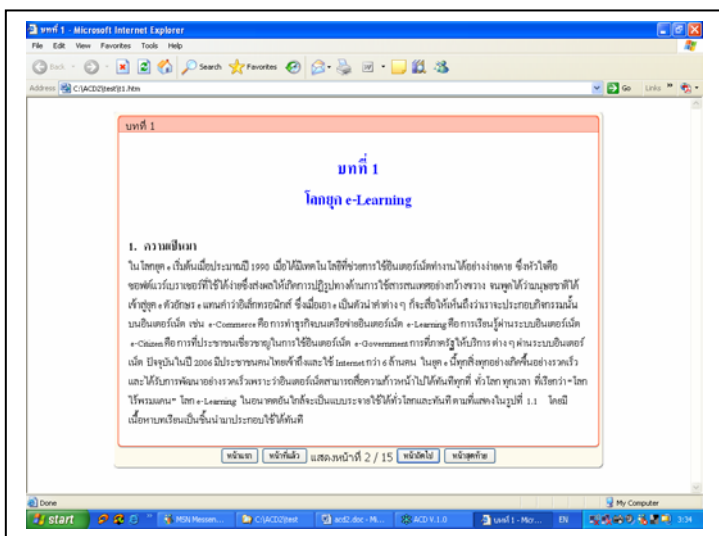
บทที่ 1 - Microsoft Internet Explorer
File Edit View Favorites Tools Help
Back Search Favorites
Address C:\ACD2\test\l1.htm
Go Links

บทที่ 1

บทที่ 1
โลกยุค e-Learning

1. ความเป็นมา
ในโลกยุค e เริ่มต้นเมื่อประมาณปี 1990 เมื่อได้มีเทคโนโลยีที่ช่วยการใช้อินเตอร์เน็ตทำงานได้อย่างง่ายดาย ซึ่งหัวใจคือซอฟต์แวร์เบราเซอร์ที่ใช้ได้ง่ายซึ่งส่งผลให้เกิดการปฏิรูปทางด้านการใช้สารสนเทศอย่างกว้างขวาง จนพูดได้ว่ามนุษยชาติได้เข้าสู่ยุค e ตัวอักษร e แทนคำว่าอิเล็กทรอนิกส์ ซึ่งเมื่อเอา e เป็นตัวนำหน้าต่าง ๆ ก็จะสื่อให้เห็นถึงว่าเราจะประกอบกิจกรรมนั้นบนอินเตอร์เน็ต เช่น e-Commerce คือการทำธุรกิจขายหรือจ่ายอินเตอร์เน็ต e-Learning คือการเรียนรู้ผ่านระบบอินเตอร์เน็ต e-Citizen คือการที่ประชาชนเชี่ยวชาญในการใช้อินเตอร์เน็ต e-Government การที่ภาครัฐให้บริการ ต่าง ๆ ผ่านระบบอินเตอร์เน็ต ปัจจุบันในปี 2006 มีประชาชนคนไทยเข้าถึงและใช้ Internet กว่า 6 ล้านคน ในยุค e นี้ทุกสิ่งทุกอย่างเกิดขึ้นอย่างรวดเร็วและได้รับการพัฒนาอย่างรวดเร็วเพราะว่าอินเตอร์เน็ตสามารถสื่อความก้าวหน้าไปได้ทันทีทุกที่ ทั่วโลก ทุกเวลา ที่เรียกว่า "โลกไร้พรมแดน" โลก e-Learning ในอนาคตอันใกล้จะเป็นแบบระจายใช้ได้ทั่วโลกและทันที ตามที่แสดงในรูปที่ 1.1 โดยมีเนื้อหาบทเรียนเป็นชิ้นนำมาประกอบใช้ได้ทันที

หน้าแรก | หน้าที่แล้ว | แสดงหน้าที่ 2 / 15 | หน้าถัดไป | หน้าสุดท้าย

Done
My Computer
start | MSN Messen... | C:\ACD2\test | acd2.doc - Mi... | ACD V.1.0 | บทที่ 1 - Micr... | EN | 3:34